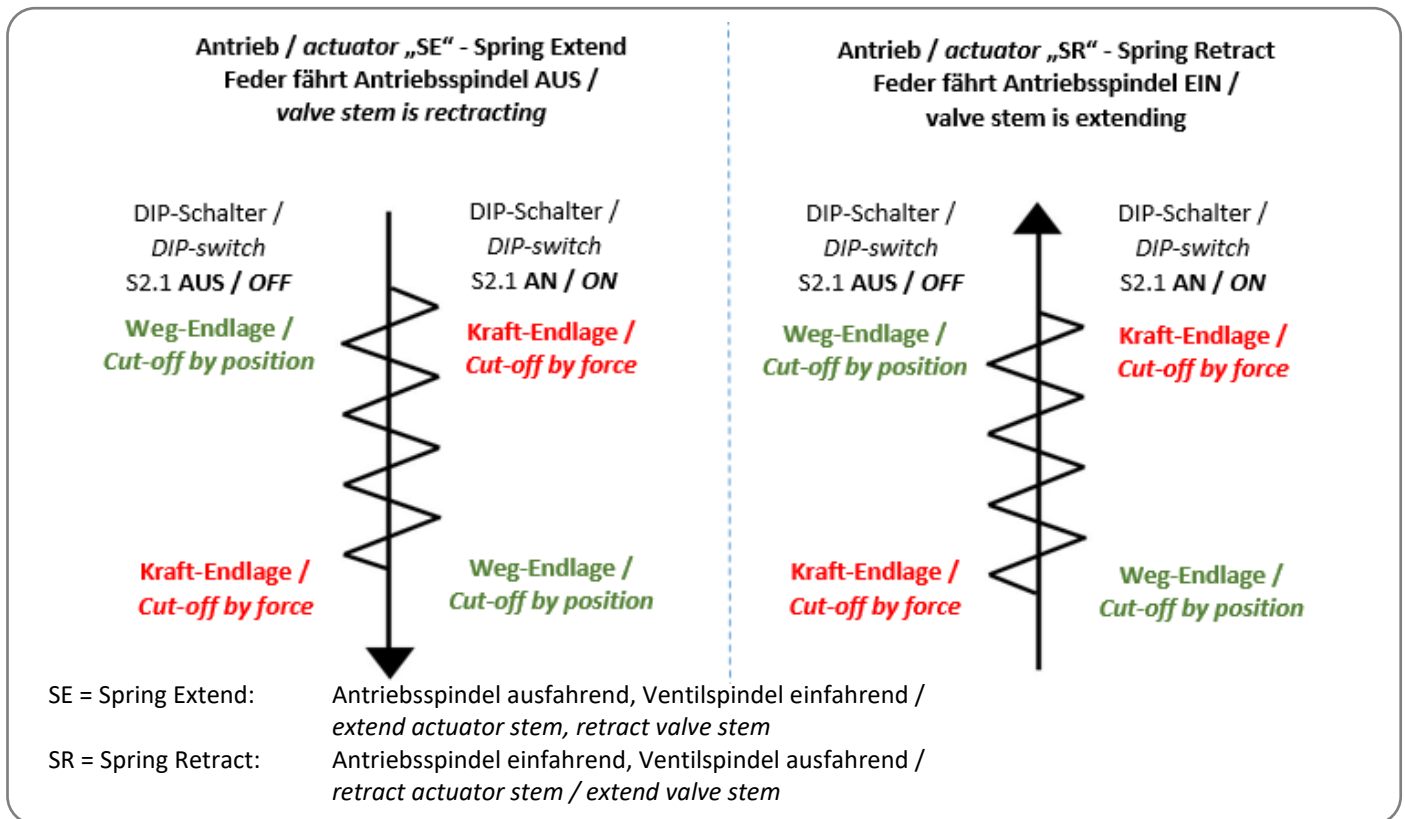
Antrieb / actuator „SE“ - Spring Extend
Feder fährt Antriebsspindel AUS /
valve stem is rectracting

DIP-Schalter /
DIP-switch
S2.1 AUS / OFF

Weg-Endlage /
Cut-off by position

DIP-Schalter /
DIP-switch
S2.1 AN / ON

Kraft-Endlage /
Cut-off by force

Kraft-Endlage /
Cut-off by force

Weg-Endlage /
Cut-off by position

Antrieb / actuator „SR“ - Spring Retract
Feder fährt Antriebsspindel EIN /
valve stem is extending

DIP-Schalter /
DIP-switch
S2.1 AUS / OFF

Weg-Endlage /
Cut-off by position

DIP-Schalter /
DIP-switch
S2.1 AN / ON

Kraft-Endlage /
Cut-off by force

Kraft-Endlage /
Cut-off by force

Weg-Endlage /
Cut-off by position

SE = Spring Extend: Antriebsspindel ausfahrend, Ventilspindel einfahrend /
extend actuator stem, retract valve stem
SR = Spring Retract: Antriebsspindel einfahrend, Ventilspindel ausfahrend /
retract actuator stem / extend valve stem